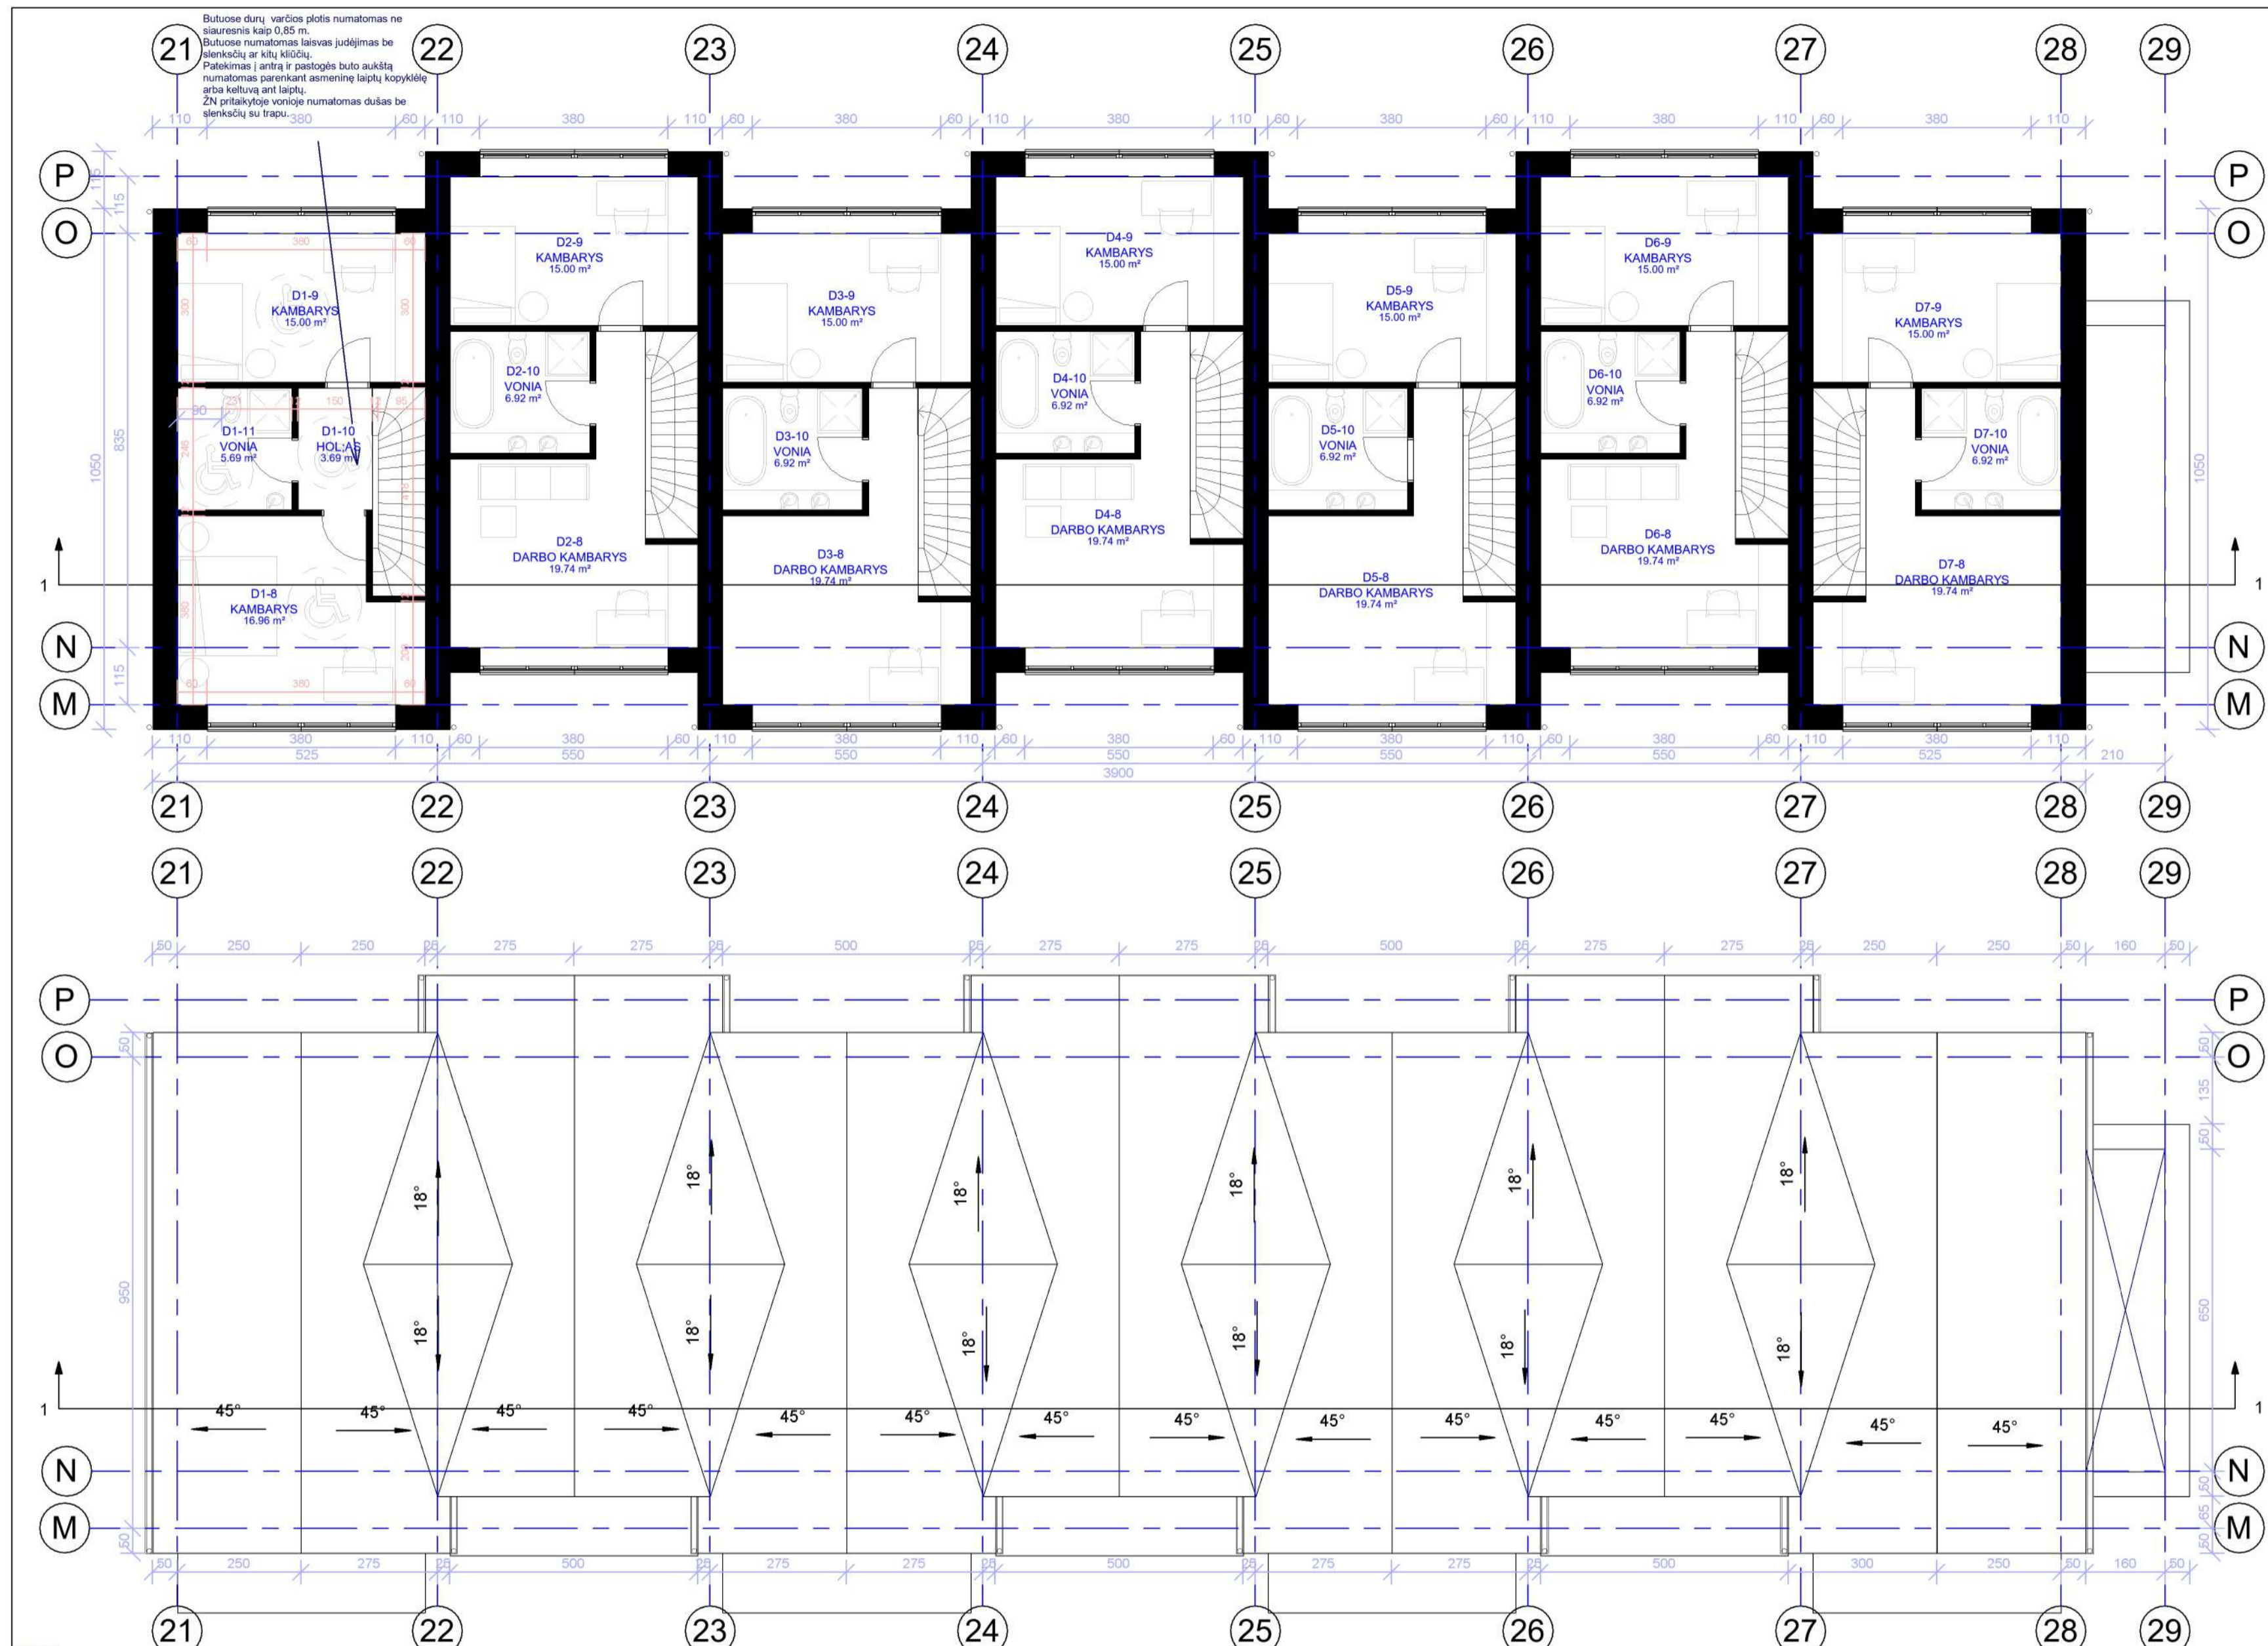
Butuose durų varčios plotis numatomas ne siauresnis kaip 0,85 m.
Butuose numatomas laisvas judėjimas be slenksčių ar kitų kliūčių.
Patekimas į antrą ir pastogės buto aukštą numatomas parenkant asmeninę laiptų kopyklėlę arba keltuvą ant laiptų.
ŽN pritaikytoje vonioje numatomas dušas be slenksčių su trapu.

21 22 23 24 25 26 27 28 29

110 380 60 110 380 110 60 380 60 110 380 110 60 380 60 110 380 110 60 380 110

P
O
N
M

D1-9
KAMBARYS
15.00 m²

D1-11
VONIA
5.69 m²

D1-10
HOLAS
3.69 m²

D1-8
KAMBARYS
16.96 m²

D2-9
KAMBARYS
15.00 m²

D2-10
VONIA
6.92 m²

D2-8
DARBO KAMBARYS
19.74 m²

D3-9
KAMBARYS
15.00 m²

D3-10
VONIA
6.92 m²

D3-8
DARBO KAMBARYS
19.74 m²

D4-9
KAMBARYS
15.00 m²

D4-10
VONIA
6.92 m²

D4-8
DARBO KAMBARYS
19.74 m²

D5-9
KAMBARYS
15.00 m²

D5-10
VONIA
6.92 m²

D5-8
DARBO KAMBARYS
19.74 m²

D6-9
KAMBARYS
15.00 m²

D6-10
VONIA
6.92 m²

D6-8
DARBO KAMBARYS
19.74 m²

D7-9
KAMBARYS
15.00 m²

D7-10
VONIA
6.92 m²

D7-8
DARBO KAMBARYS
19.74 m²

115 115 835 1050 115 1050

1 1

110 380 110 60 380 60 110 380 110 60 380 60 110 380 110 60 380 60 110 380 110
525 550 550 550 550 525 210
3900

21 22 23 24 25 26 27 28 29

21 22 23 24 25 26 27 28 29

50 250 250 25 275 275 25 500 25 275 275 25 500 25 275 275 25 250 250 50 160 50

P
O
N
M

50 950 50 50 135 50 650 50 65 50

18° 18° 18° 18° 18° 18° 18° 18° 18° 18° 18° 18°

45° 45° 45° 45° 45° 45° 45° 45° 45° 45° 45° 45° 45° 45°

1 1

50 250 275 25 500 25 275 275 25 500 25 275 25 500 300 250 50 160 50

21 22 23 24 25 26 27 28 29